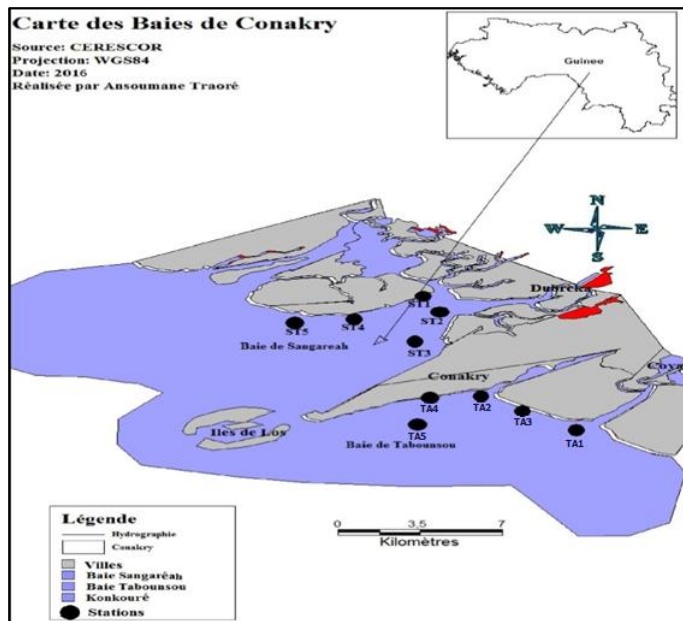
Carte des Baies de Conakry
Source: CERESCOR
Projection: WGS84
Date: 2016
Réalisée par Ansoumane Traoré

Guinee

N
W
E
S

Dubréka

ST1
ST2
ST3
ST4
ST5
Baie de Sangareah

Conakry
TA4
TA2
TA3
TA1
TA5
Baie de Tabounsou
Iles de Los
Coy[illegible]

Légende
Hydrographie
Conakry
Villes
Baie Sangaréah
Baie Tabounsou
Konkouré
Stations

0 3,5 7
Kilomètres